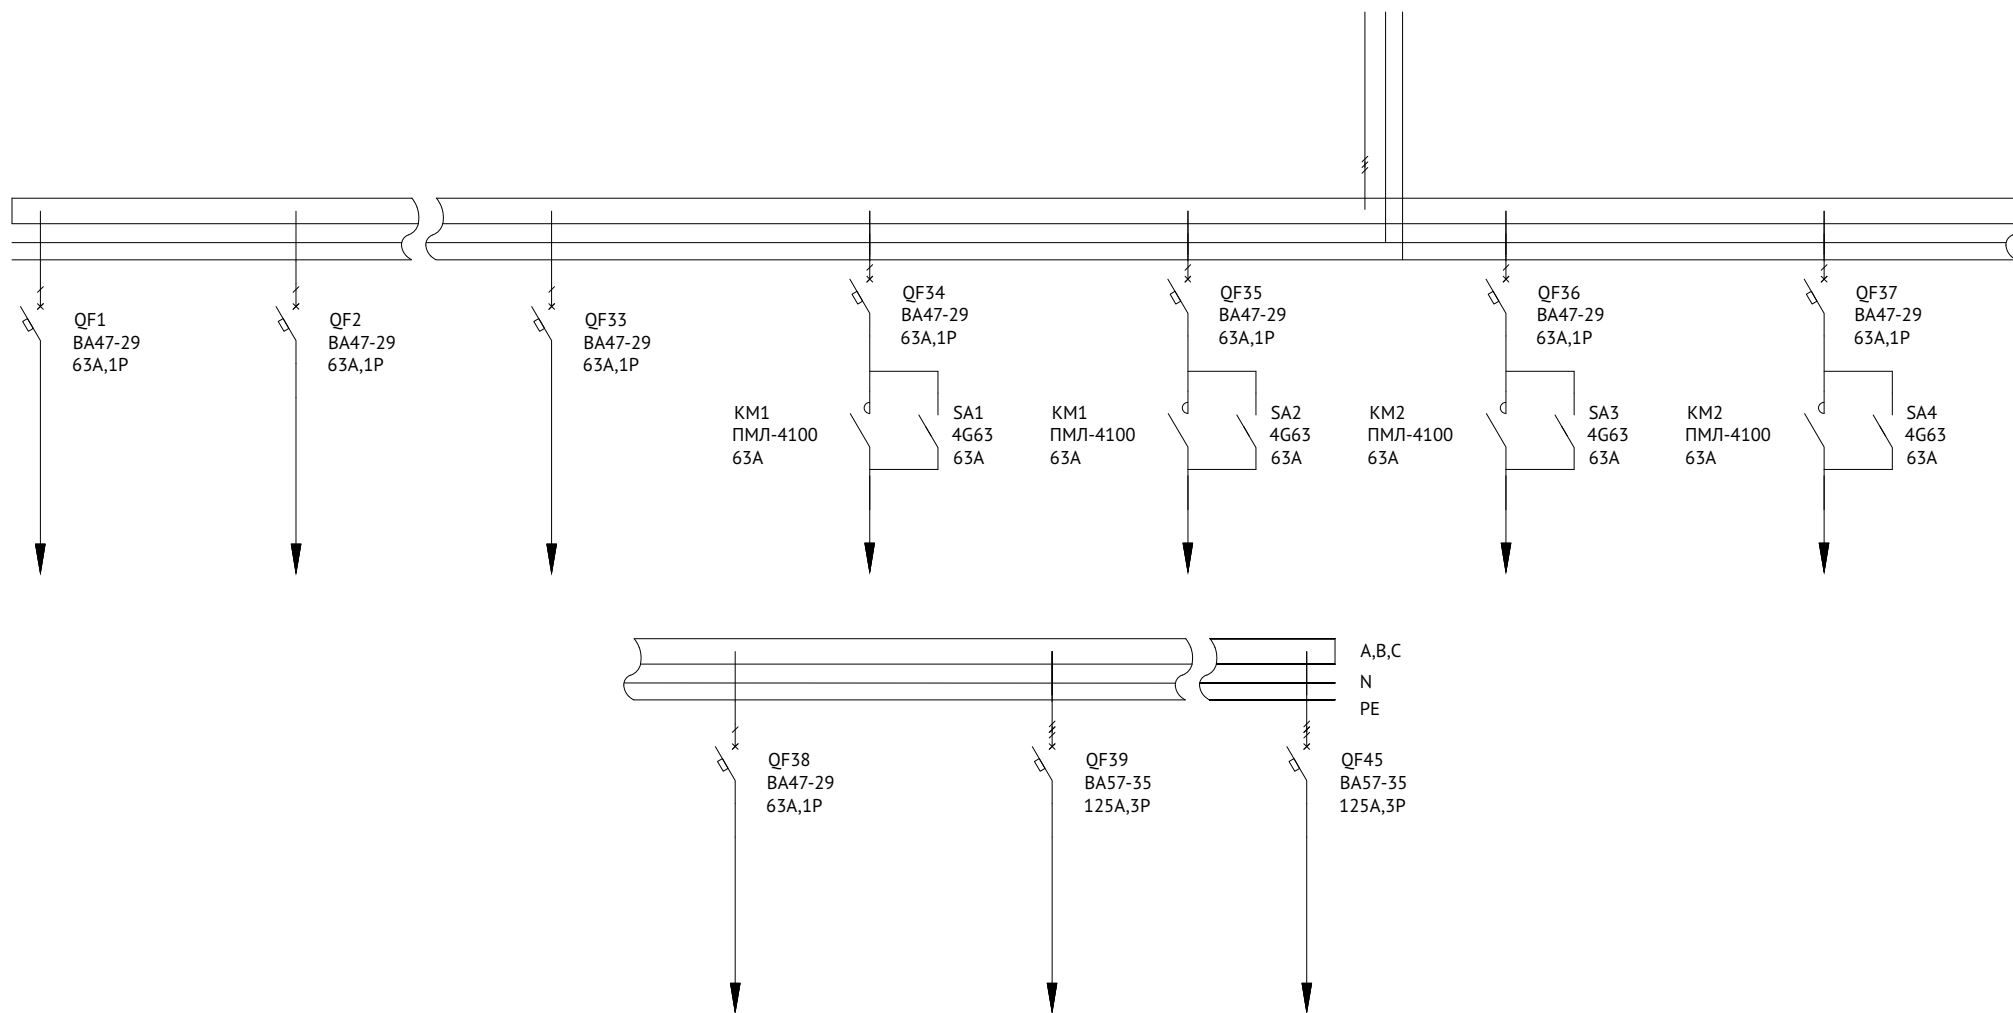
QF1
ВА47-29
63А,1Р

QF2
ВА47-29
63А,1Р

QF33
ВА47-29
63А,1Р

QF34
ВА47-29
63А,1Р

QF35
ВА47-29
63А,1Р

QF36
ВА47-29
63А,1Р

QF37
ВА47-29
63А,1Р

КМ1
ПМЛ-4100
63А

SA1
4G63
63А

КМ1
ПМЛ-4100
63А

SA2
4G63
63А

КМ2
ПМЛ-4100
63А

SA3
4G63
63А

КМ2
ПМЛ-4100
63А

SA4
4G63
63А

A,B,C
N
PE

QF38
ВА47-29
63А,1Р

QF39
ВА57-35
125А,3Р

QF45
ВА57-35
125А,3Р